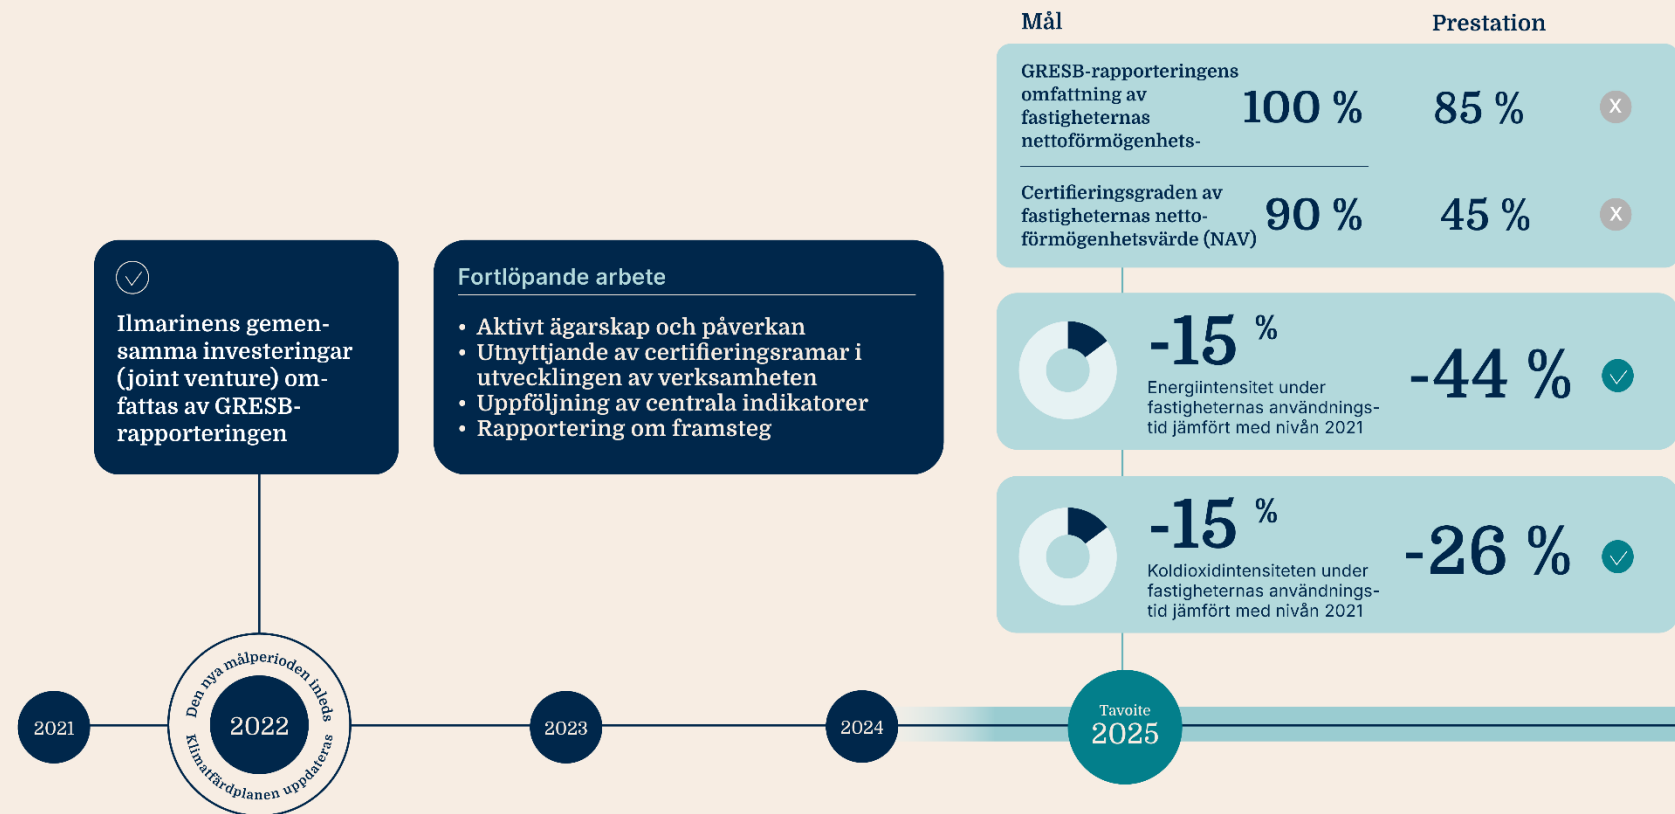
Mål

Prestation

GRESB-rapporteringens omfattning av fastigheternas nettoförmögenhets-

100 %

85 %

X

Certifieringsgraden av fastigheternas netto-förmögenhetsvärde (NAV)

90 %

45 %

X

Ilmarinens gemensamma investeringar (joint venture) omfattas av GRESB-rapporteringen

Fortlöpande arbete

• Aktivt ägarskap och påverkan
• Utnyttjande av certifieringsramar i utvecklingen av verksamheten
• Uppföljning av centrala indikatorer
• Rapportering om framsteg

-15 %

Energiintensitet under fastigheternas användnings-tid jämfört med nivån 2021

-44 %

-15 %

Koldioxidintensiteten under fastigheternas användnings-tid jämfört med nivån 2021

-26 %

2021

Den nya målperioden inleds

2022

Klimatfärdplanen uppdateras

2023

2024

Tavoite
2025